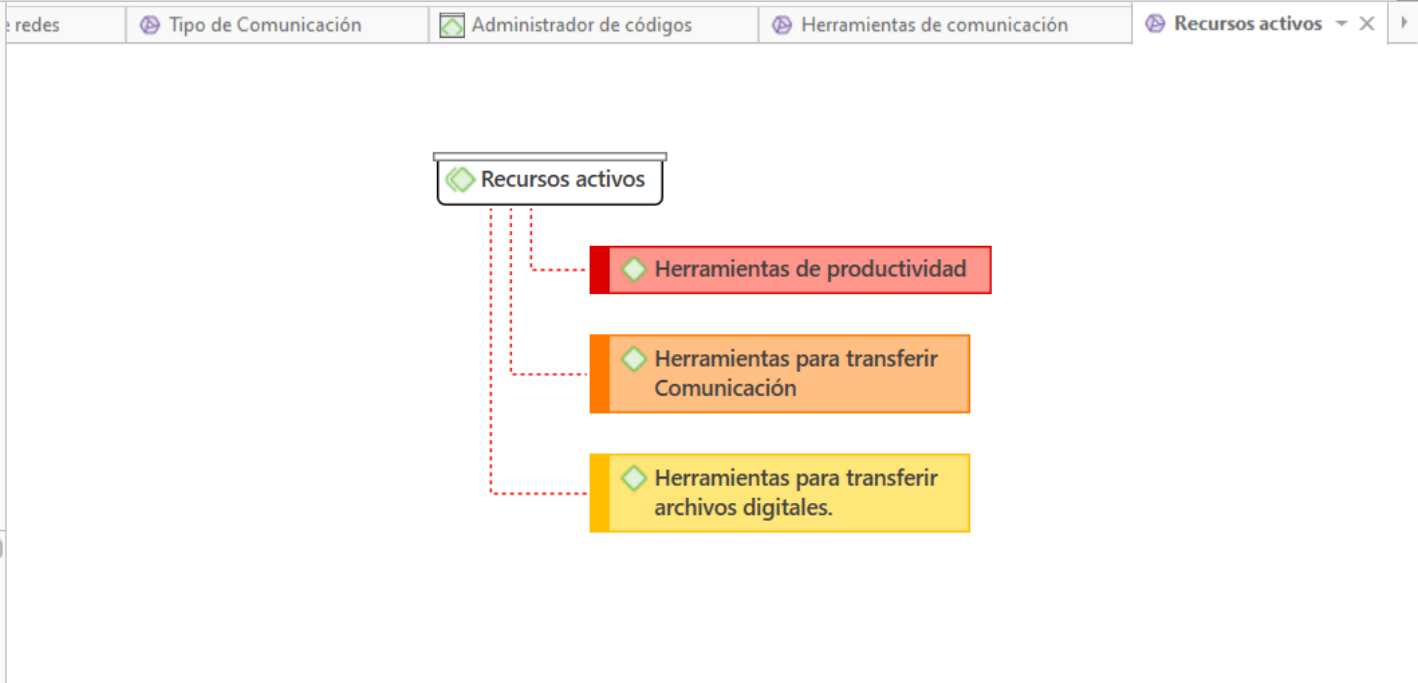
e redes | Tipo de Comunicación | Administrador de códigos | Herramientas de comunicación | Recursos activos

Recursos activos

Herramientas de productividad

Herramientas para transferir Comunicación

Herramientas para transferir archivos digitales.